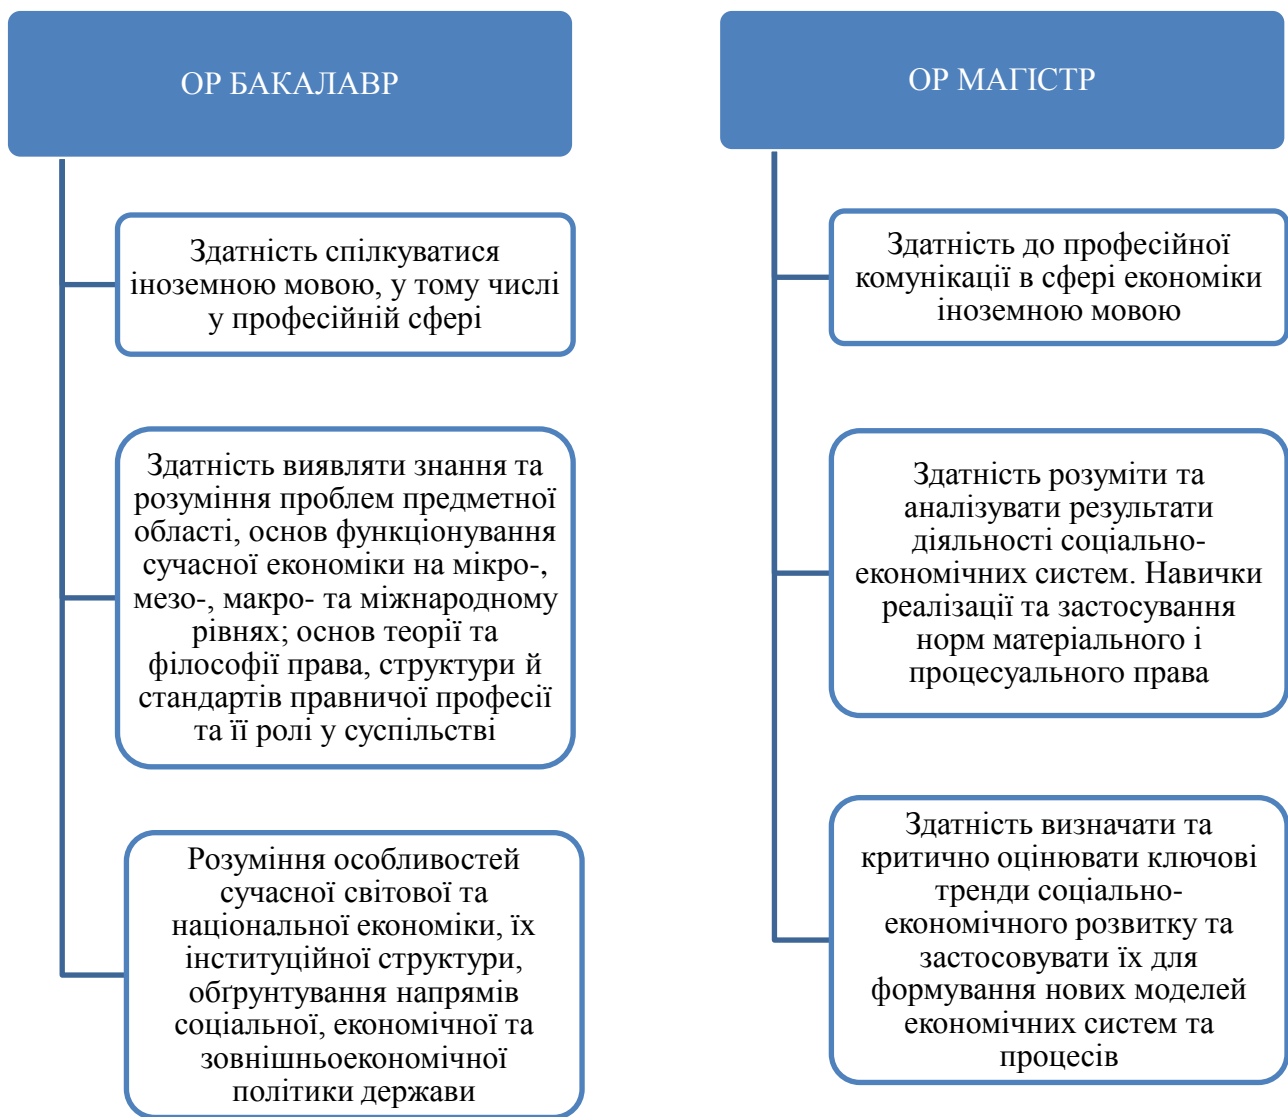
ОР БАКАЛАВР

Здатність спілкуватися іноземною мовою, у тому числі у професійній сфері

Здатність виявляти знання та розуміння проблем предметної області, основ функціонування сучасної економіки на мікро-, мезо-, макро- та міжнародному рівнях; основ теорії та філософії права, структури й стандартів правничої професії та її ролі у суспільстві

Розуміння особливостей сучасної світової та національної економіки, їх інституційної структури, обґрунтування напрямів соціальної, економічної та зовнішньоекономічної політики держави

ОР МАГІСТР

Здатність до професійної комунікації в сфері економіки іноземною мовою

Здатність розуміти та аналізувати результати діяльності соціально-економічних систем. Навички реалізації та застосування норм матеріального і процесуального права

Здатність визначати та критично оцінювати ключові тренди соціально-економічного розвитку та застосовувати їх для формування нових моделей економічних систем та процесів